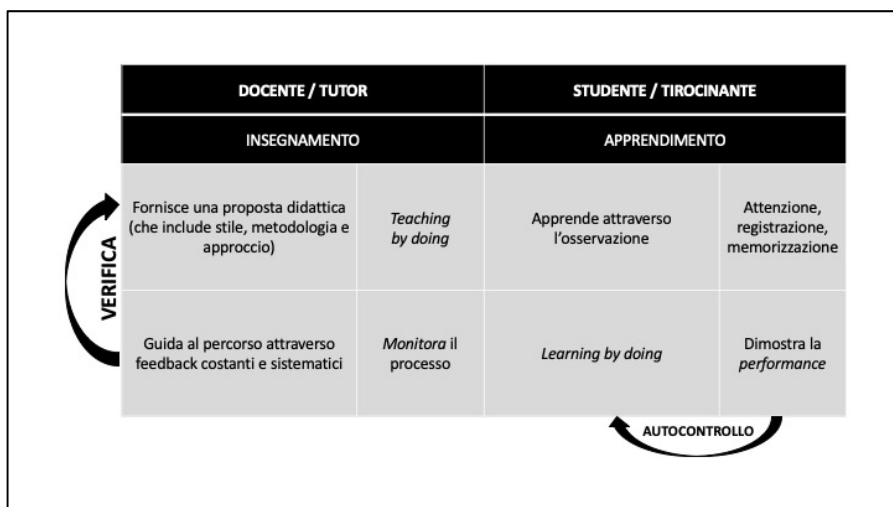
| DOCENTE / TUTOR | | STUDENTE / TIROCINANTE | |
|---|---|---|---|
| INSEGNAMENTO | | APPRENDIMENTO | |
| Fornisce una proposta didattica (che include stile, metodologia e approccio) | *Teaching by doing* | Apprende attraverso l'osservazione | Attenzione, registrazione, memorizzazione |
| Guida al percorso attraverso feedback costanti e sistematici | *Monitora* il processo | *Learning by doing* | Dimostra la *performance* |

VERIFICA

AUTOCONTROLLO